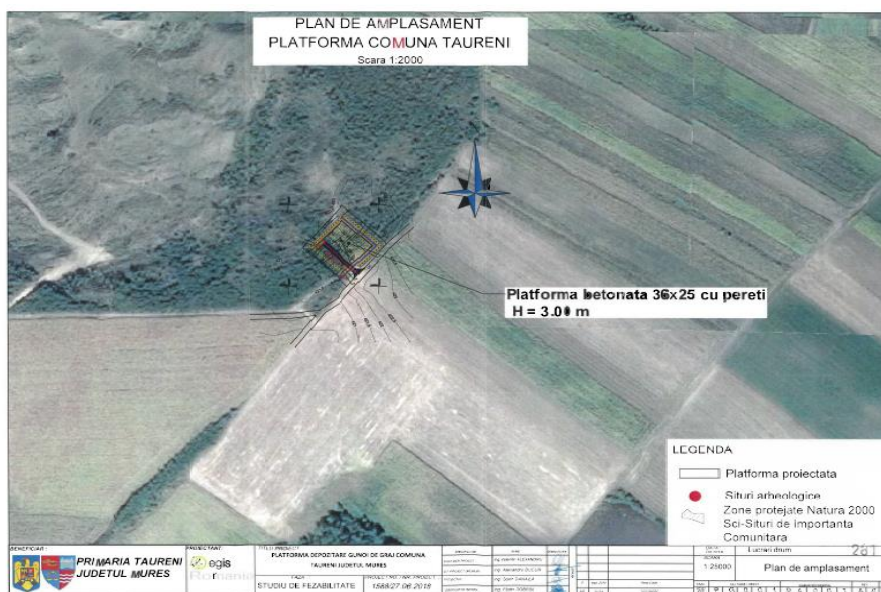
PLAN DE AMPLASAMENT
PLATFORMA COMUNA TAURENI
Scara 1:2000

Platforma betonata 36x25 cu pereti
H = 3.0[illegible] m

LEGENDA
Platforma proiectata
Situri arheologice
Zone protejate Natura 2000
Sci-Situri de Importanta Comunitara

BENEFICIAR:
PRIMARIA TAURENI
JUDETUL MURES
PROIECTANT
egis
Romania
TITLU PROIECT
PLATFORMA DEPOZITARE GUNOI DE GRAJ COMUNA TAURENI JUDETUL MURES
FAZA
STUDIU DE FEZABILITATE
1588/27.06.2018
Ing. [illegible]
Ing. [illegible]
Ing. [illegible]
Ing. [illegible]
Lucrari drum
SCARA
1:25000
Plan de amplasament
2a1